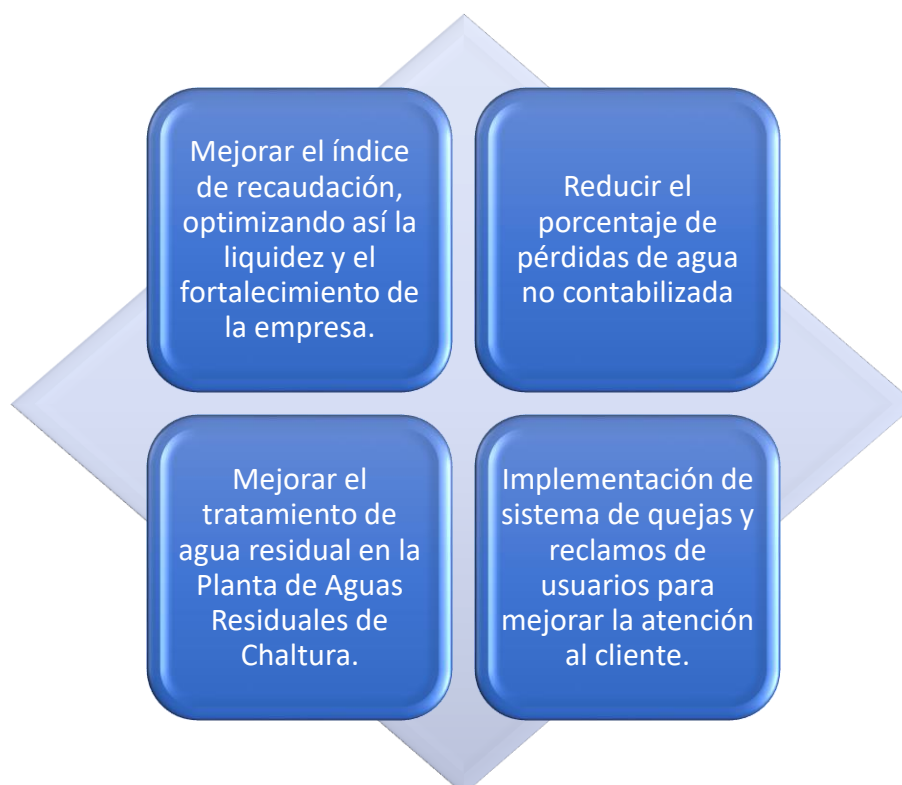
Mejorar el índice de recaudación, optimizando así la liquidez y el fortalecimiento de la empresa.

Reducir el porcentaje de pérdidas de agua no contabilizada

Mejorar el tratamiento de agua residual en la Planta de Aguas Residuales de Chaltura.

Implementación de sistema de quejas y reclamos de usuarios para mejorar la atención al cliente.